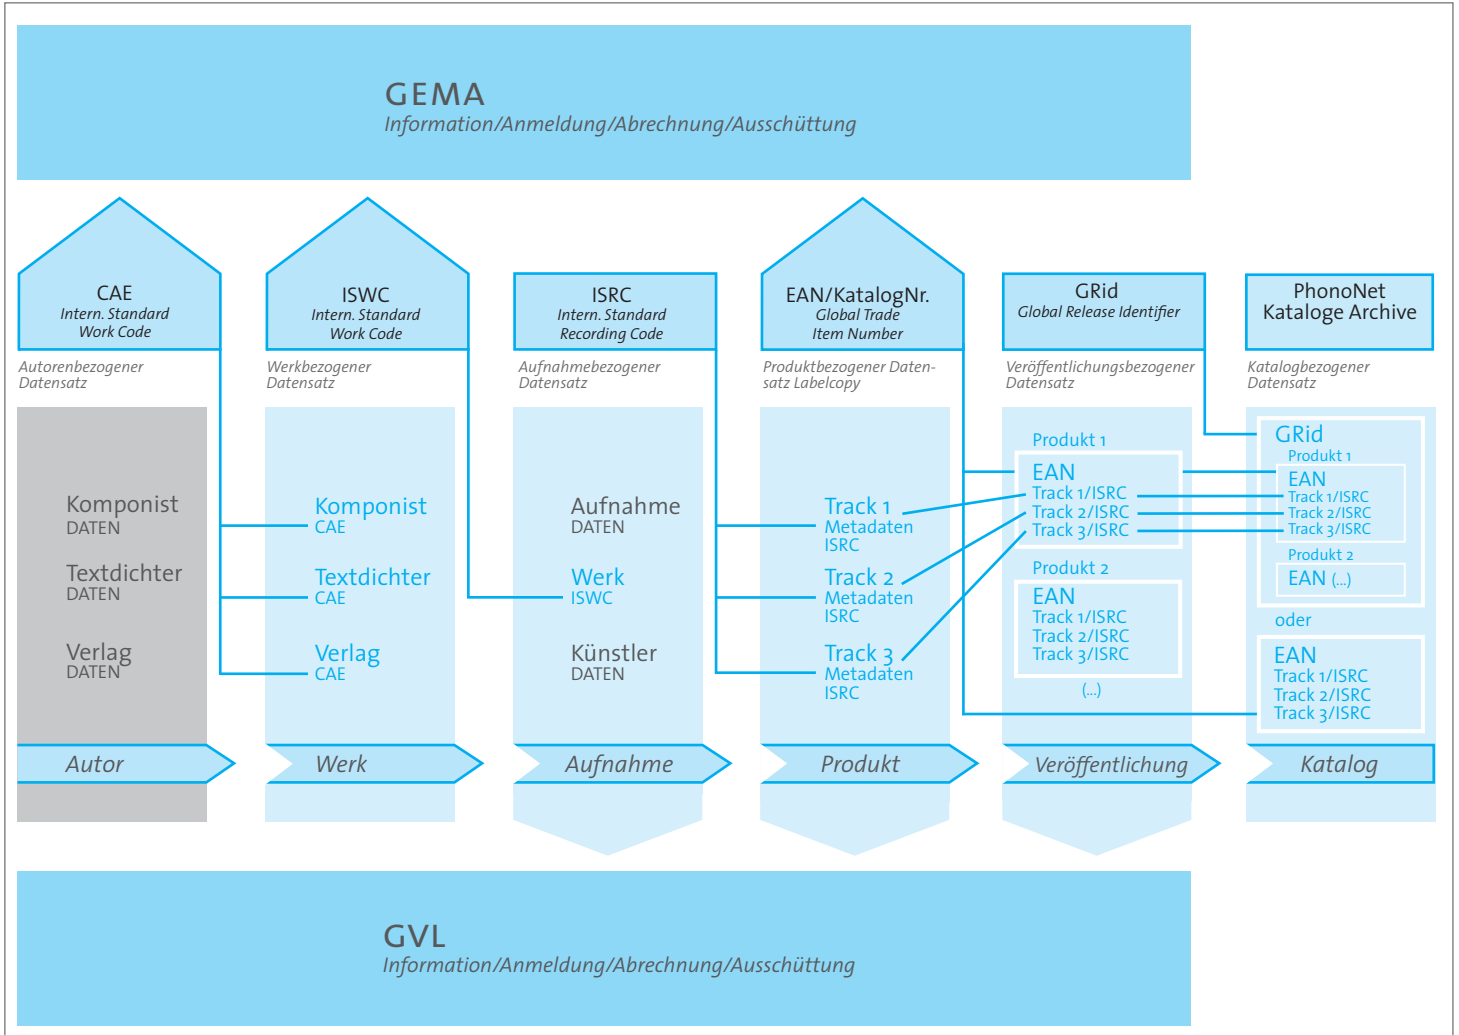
GEMA
Information/Anmeldung/Abrechnung/Ausschüttung

CAE
Intern. Standard
Work Code

ISWC
Intern. Standard
Work Code

ISRC
Intern. Standard
Recording Code

EAN/KatalogNr.
Global Trade
Item Number

GRid
Global Release Identifier

PhonoNet
Kataloge Archive

Autorenbezogener Datensatz

Werkbezogener Datensatz

Aufnahmebezogener Datensatz

Produktbezogener Datensatz Labelcopy

Veröffentlichungsbezogener Datensatz

Katalogbezogener Datensatz

Komponist
DATEN
Textdichter
DATEN
Verlag
DATEN

Komponist
CAE
Textdichter
CAE
Verlag
CAE

Aufnahme
DATEN
Werk
ISWC
Künstler
DATEN

Track 1
Metadaten
ISRC
Track 2
Metadaten
ISRC
Track 3
Metadaten
ISRC

Produkt 1
EAN
Track 1/ISRC
Track 2/ISRC
Track 3/ISRC
Produkt 2
EAN
Track 1/ISRC
Track 2/ISRC
Track 3/ISRC
(...)

GRid
Produkt 1
EAN
Track 1/ISRC
Track 2/ISRC
Track 3/ISRC
Produkt 2
EAN (...)
oder
EAN
Track 1/ISRC
Track 2/ISRC
Track 3/ISRC

Autor
Werk
Aufnahme
Produkt
Veröffentlichung
Katalog

GVL
Information/Anmeldung/Abrechnung/Ausschüttung